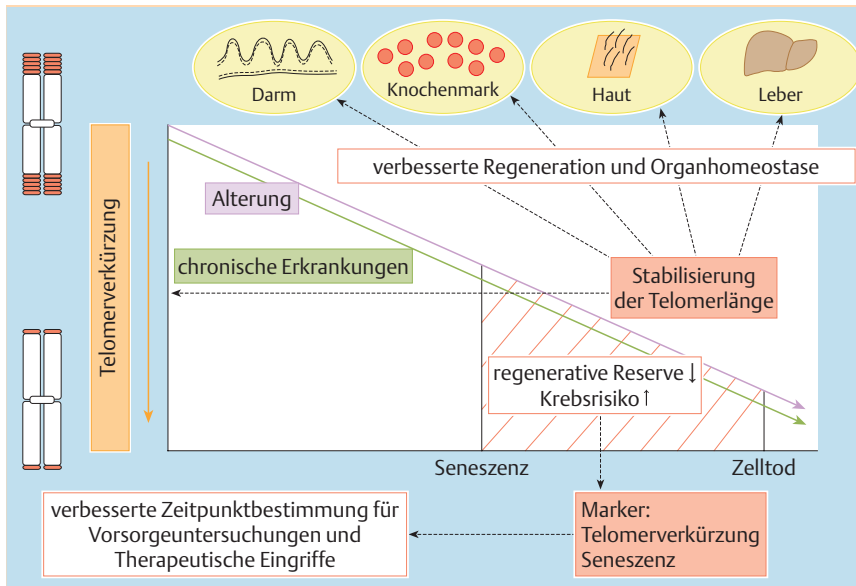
Darm
Knochenmark
Haut
Leber

Telomerverkürzung

verbesserte Regeneration und Organhomeostase

Alterung

chronische Erkrankungen

Stabilisierung der Telomerlänge

regenerative Reserve ↓
Krebsrisiko ↑

Seneszenz
Zelltod

verbesserte Zeitpunktbestimmung für Vorsorgeuntersuchungen und Therapeutische Eingriffe

Marker:
Telomerverkürzung
Seneszenz